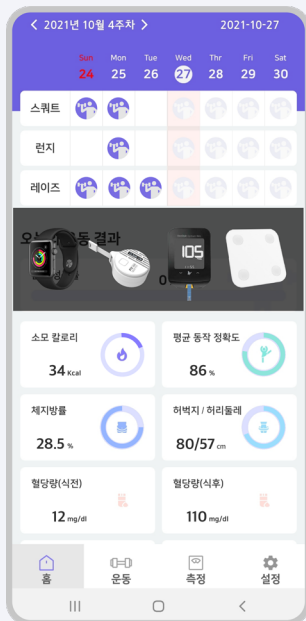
< 2021년 10월 4주차 >
2021-10-27

| Sun 24 | Mon 25 | Tue 26 | Wed 27 | Thr 28 | Fri 29 | Sat 30 |

스쿼트
런지
레이즈

오늘 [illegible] 운동 결과
105
0

소모 칼로리
34 Kcal

평균 동작 정확도
86 %

체지방률
28.5 %

허벅지 / 허리둘레
80/57 cm

혈당량(식전)
12 mg/dl

혈당량(식후)
110 mg/dl

홈
운동
측정
설정